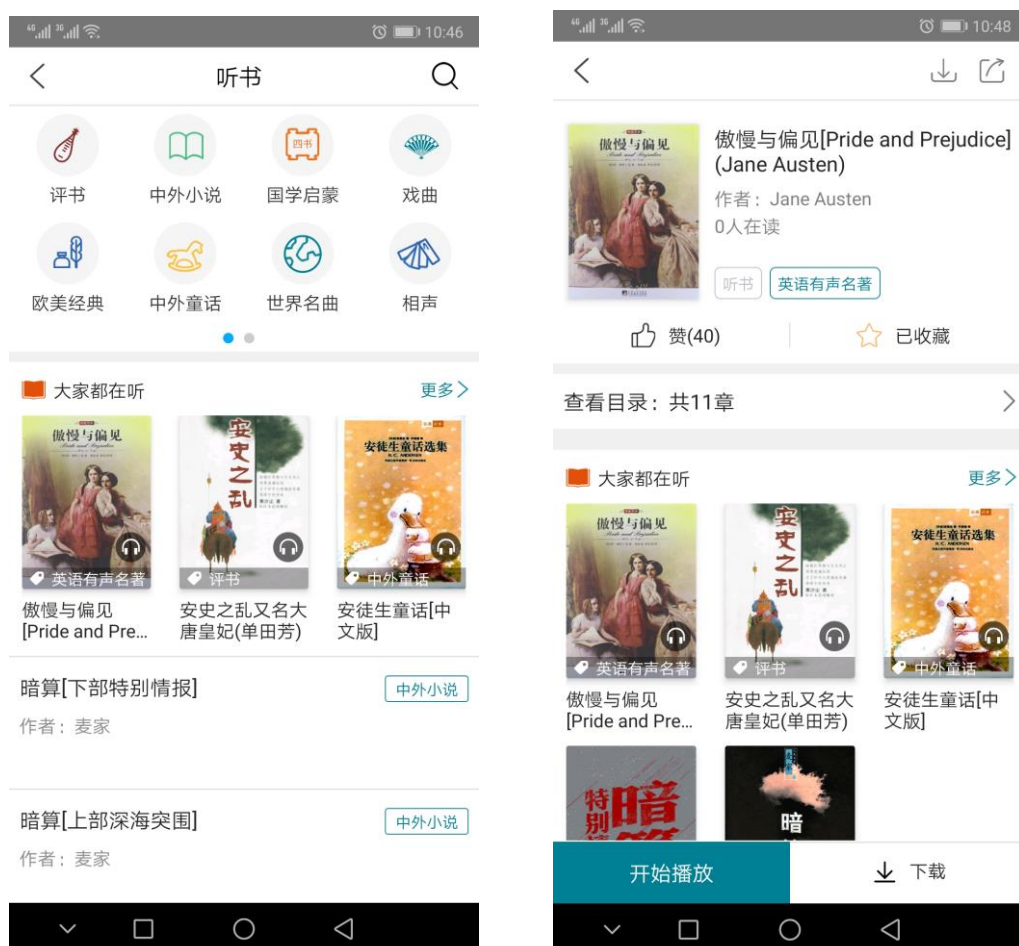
10:46

听书

四书

评书 中外小说 国学启蒙 戏曲

欧美经典 中外童话 世界名曲 相声

大家都在听 更多>

傲慢与偏见 Pride and Prejudice

安史之乱

安徒生童话选集

英语有声名著
评书
中外童话

傲慢与偏见[Pride and Pre...

安史之乱又名大唐皇妃(单田芳)

安徒生童话[中文版]

暗算[下部特别情报]
中外小说
作者：麦家

暗算[上部深海突围]
中外小说
作者：麦家

10:48

傲慢与偏见 Pride and Prejudice

傲慢与偏见[Pride and Prejudice](Jane Austen)
作者：Jane Austen
0人在读

听书
英语有声名著

赞(40)
已收藏

查看目录：共11章

大家都在听 更多>

傲慢与偏见 Pride and Prejudice

安史之乱

安徒生童话选集

英语有声名著
评书
中外童话

傲慢与偏见[Pride and Pre...

安史之乱又名大唐皇妃(单田芳)

安徒生童话[中文版]

特别 暗

暗

开始播放
下载